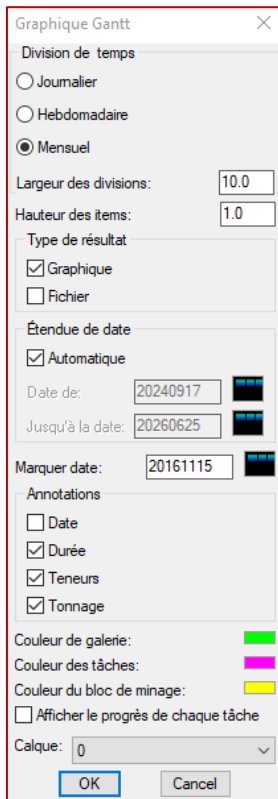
Graphique Gantt
×
Division de temps
Journalier
Hebdomadaire
Mensuel
Largeur des divisions: 10.0
Hauteur des items: 1.0
Type de résultat
Graphique
Fichier
Étendue de date
Automatique
Date de: 20240917
Jusqu'à la date: 20260625
Marquer date: 20161115
Annotations
Date
Durée
Teneurs
Tonnage
Couleur de galerie:
Couleur des tâches:
Couleur du bloc de minage:
Afficher le progrès de chaque tâche
Calque: 0
OK
Cancel